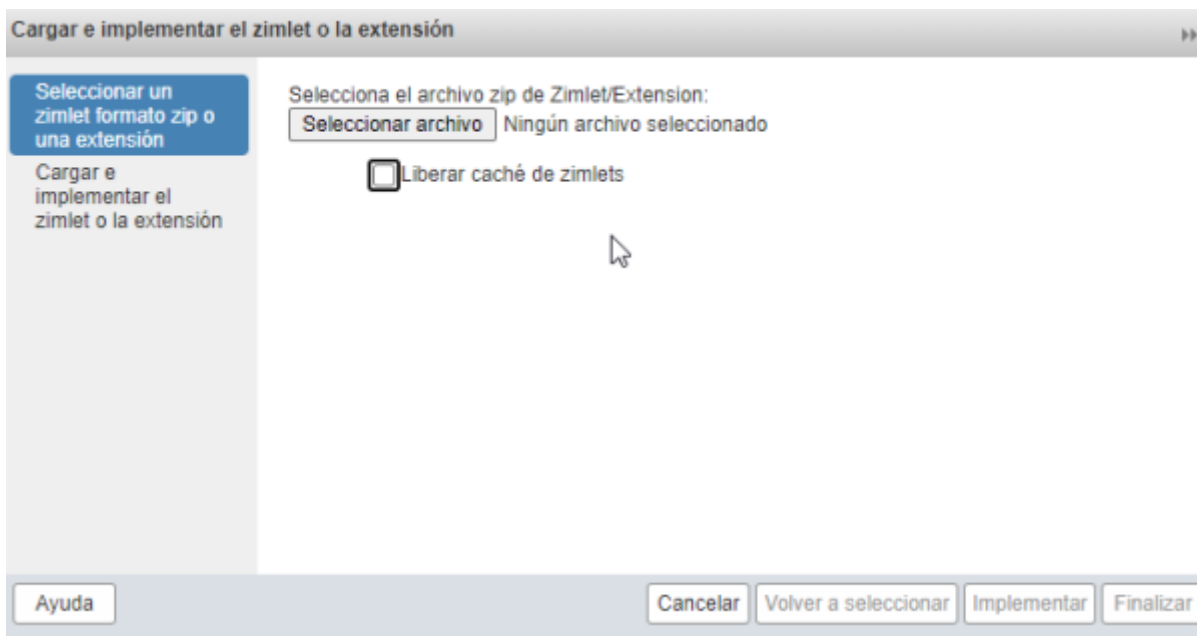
Cargar e implementar el zimlet o la extensión

Seleccionar un zimlet formato zip o una extensión

Cargar e implementar el zimlet o la extensión

Selecciona el archivo zip de Zimlet/Extension:

Seleccionar archivo Ningún archivo seleccionado

Liberar caché de zimlets

Ayuda

Cancelar

Volver a seleccionar

Implementar

Finalizar